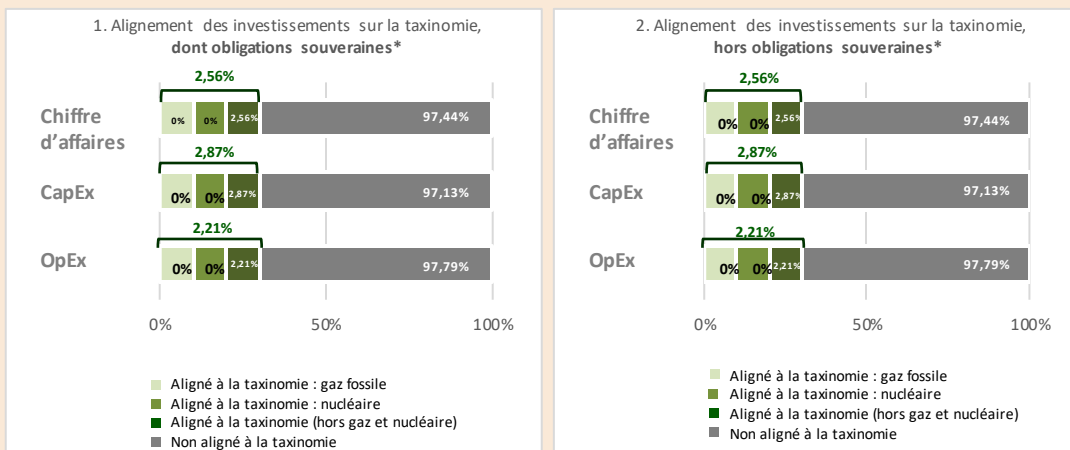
1. Alignement des investissements sur la taxinomie, **dont obligations souveraines***

2,56%

Chiffre d'affaires 0% 0% 2,56% 97,44%

2,87%

CapEx 0% 0% 2,87% 97,13%

2,21%

OpEx 0% 0% 2,21% 97,79%

0% 50% 100%

Aligné à la taxinomie : gaz fossile
Aligné à la taxinomie : nucléaire
Aligné à la taxinomie (hors gaz et nucléaire)
Non aligné à la taxinomie

2. Alignement des investissements sur la taxinomie, **hors obligations souveraines***

2,56%

Chiffre d'affaires 0% 0% 2,56% 97,44%

2,87%

CapEx 0% 0% 2,87% 97,13%

2,21%

OpEx 0% 0% 2,21% 97,79%

0% 50% 100%

Aligné à la taxinomie : gaz fossile
Aligné à la taxinomie : nucléaire
Aligné à la taxinomie (hors gaz et nucléaire)
Non aligné à la taxinomie